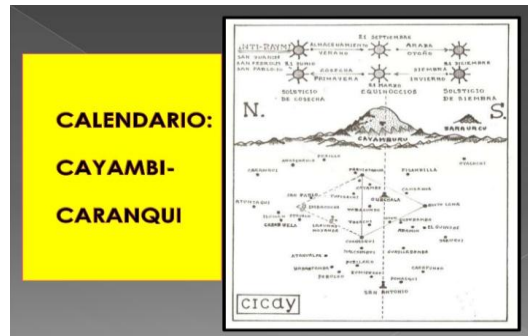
CALENDARIO:
CAYAMBI-
CARANQUI

21 SEPTIEMBRE
INTI-RAYMI SAN JUAN SAN PEDRO SAN PABLO
ALMACENAMIENTO VERANO
ARADA OTOÑO
21 JUNIO
COSECHA PRIMAVERA
21 DICIEMBRE
SIEMBRA INVIERNO
SOLSTICIO DE COSECHA
21 MARZO EQUINOCCIOS
SOLSTICIO DE SIEMBRA
N.
S.
CAYAMBURO
SARAURCU
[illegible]
CICAY